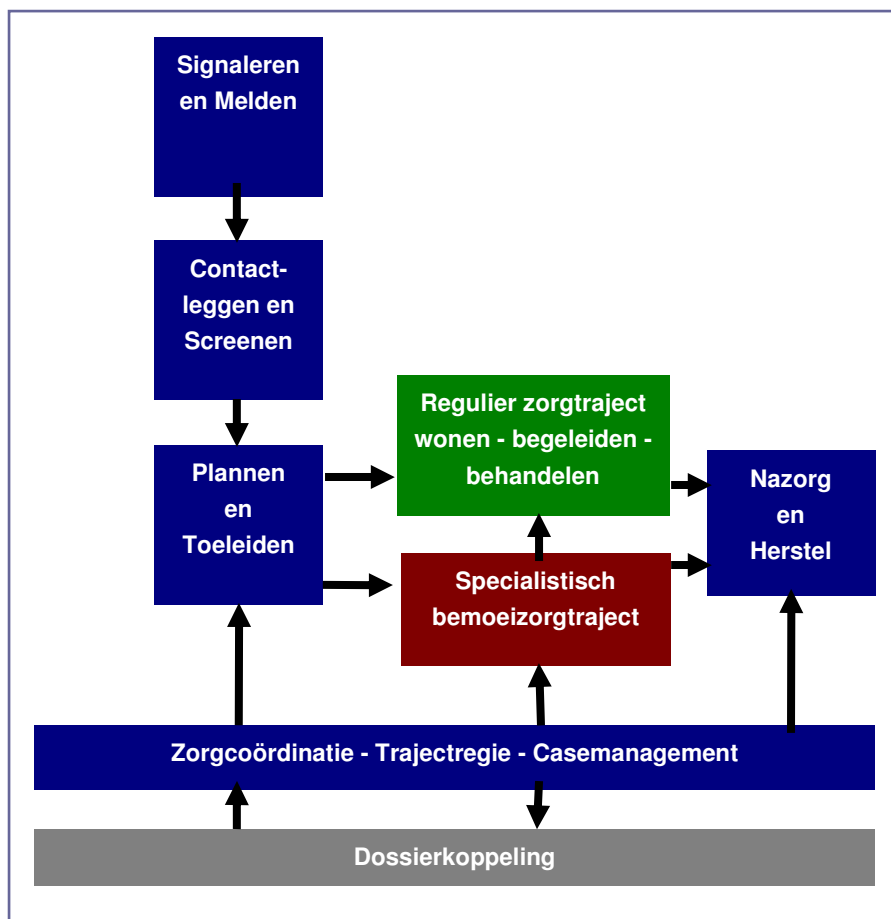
Signaleren en Melden

Contactleggen en Screenen

Plannen en Toeleiden

Regulier zorgtraject wonen - begeleiden - behandelen

Specialistisch bemoeizorgtraject

Nazorg en Herstel

Zorgcoördinatie - Trajectregie - Casemanagement

Dossierkoppeling